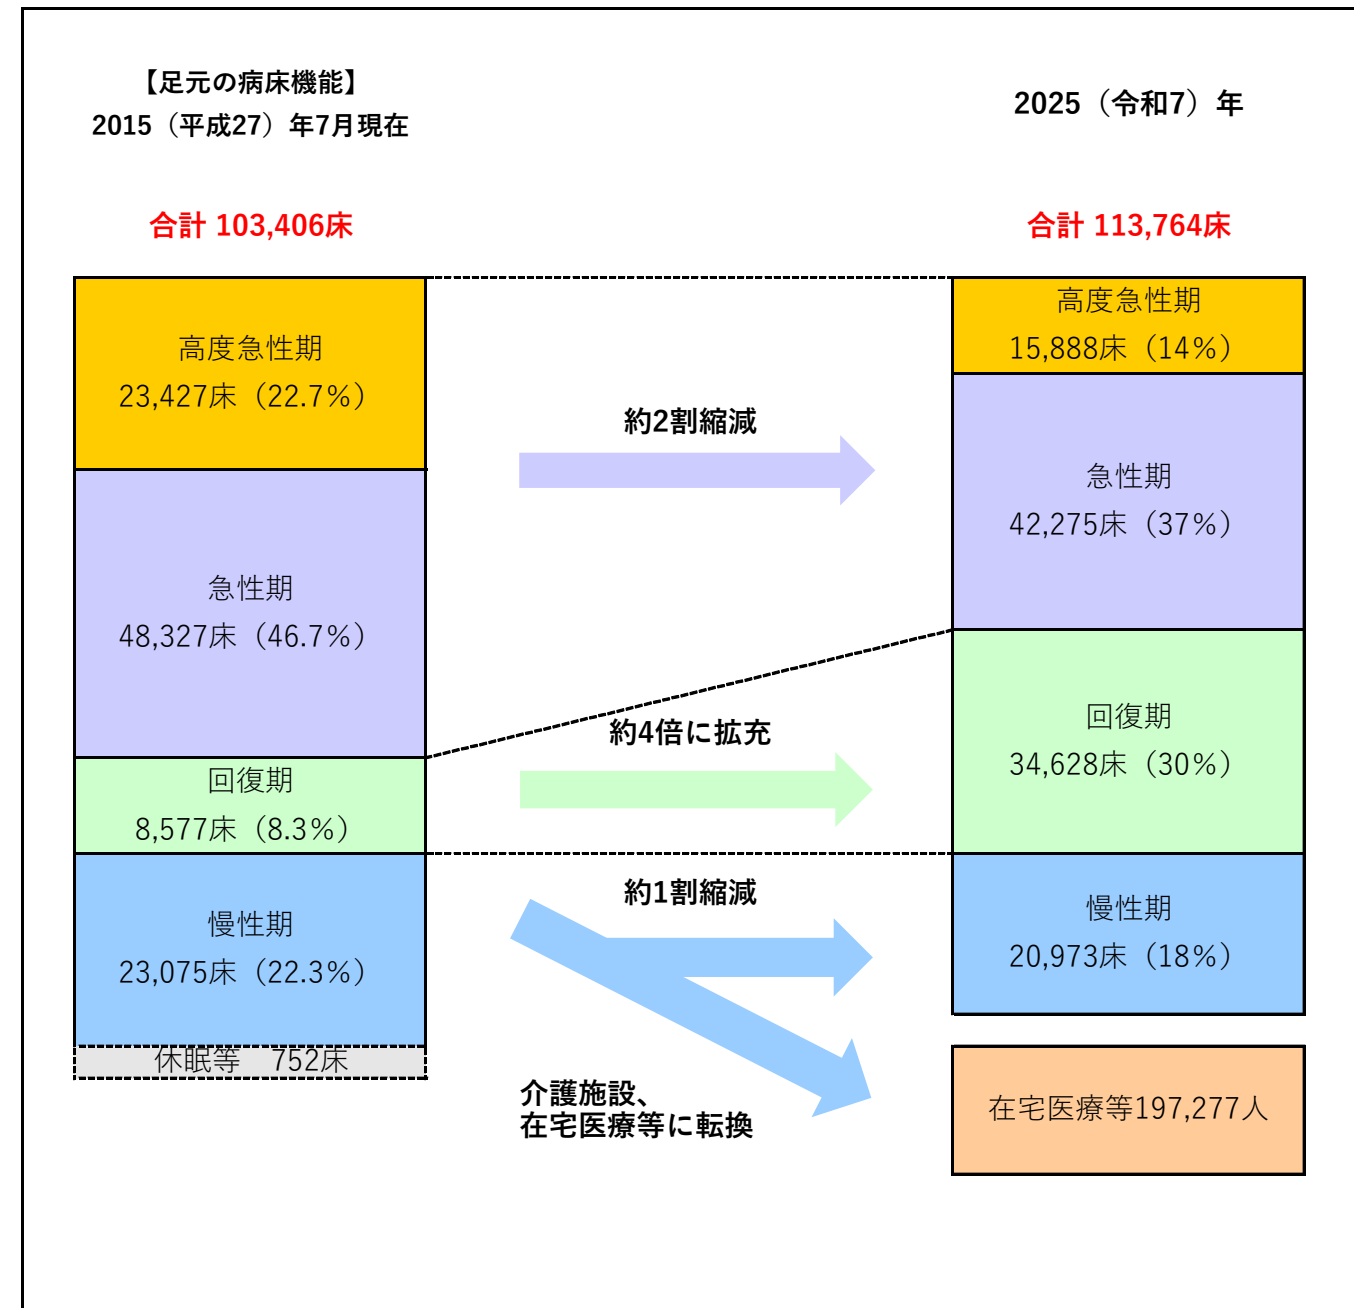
【足元の病床機能】
2015（平成27）年7月現在

2025（令和7）年

合計 103,406床

合計 113,764床

高度急性期
23,427床（22.7%）

急性期
48,327床（46.7%）

回復期
8,577床（8.3%）

慢性期
23,075床（22.3%）

休眠等　752床

約2割縮減

約4倍に拡充

約1割縮減

介護施設、
在宅医療等に転換

高度急性期
15,888床（14%）

急性期
42,275床（37%）

回復期
34,628床（30%）

慢性期
20,973床（18%）

在宅医療等197,277人